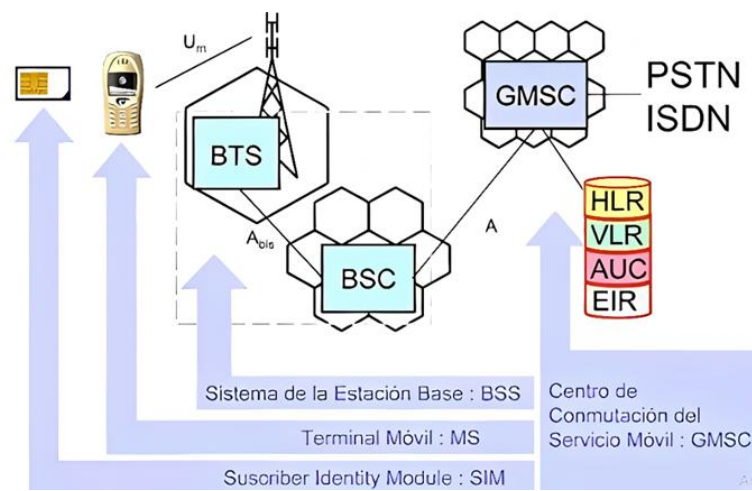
$U_m$

GMSC

PSTN
ISDN

BTS

$A_{bis}$

A

BSC

HLR
VLR
AUC
EIR

Sistema de la Estación Base : BSS

Terminal Móvil : MS

Suscriber Identity Module : SIM

Centro de Conmutación del Servicio Móvil : GMSC